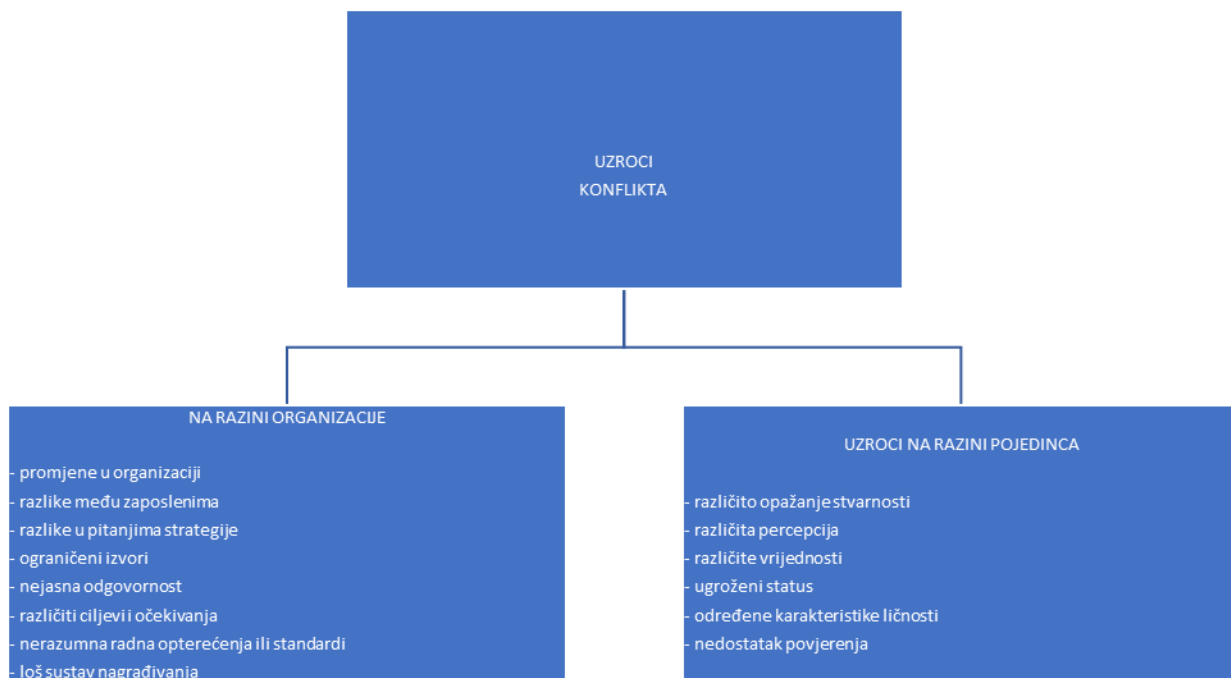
UZROCI
KONFLIKTA

NA RAZINI ORGANIZACIJE

- promjene u organizaciji
- razlike među zaposlenima
- razlike u pitanjima strategije
- ograničeni izvori
- nejasna odgovornost
- različiti ciljevi i očekivanja
- nerazumna radna opterećenja ili standardi
- loš sustav nagrađivanja

UZROCI NA RAZINI POJEDINCA

- različito opažanje stvarnosti
- različita percepcija
- različite vrijednosti
- ugroženi status
- određene karakteristike ličnosti
- nedostatak povjerenja